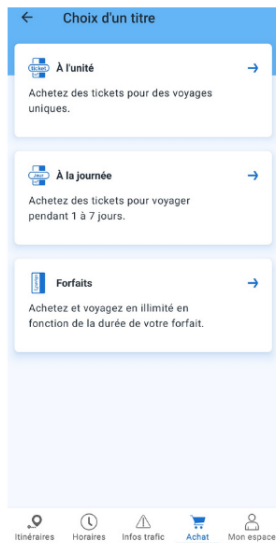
Choix d'un titre

À l'unité

Achetez des tickets pour des voyages uniques.

À la journée

Achetez des tickets pour voyager pendant 1 à 7 jours.

Forfaits

Achetez et voyagez en illimité en fonction de la durée de votre forfait.

Itinéraires Horaires Infos trafic Achat Mon espace